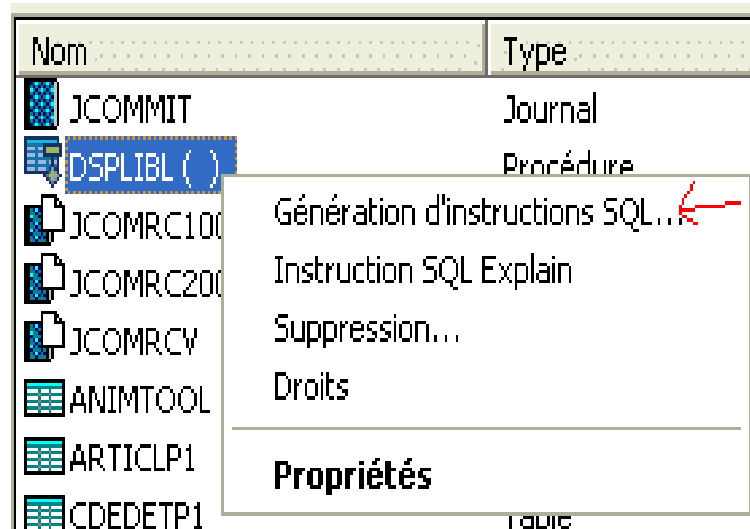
| Nom | Type |
|---|---|
| JCOMMIT | Journal |
| DSPLIBL ( ) | Procédure |
| JCOMRC100 | |
| JCOMRC200 | |
| JCOMRCV | |
| ANIMTOOL | |
| ARTICLP1 | |
| CDEDETP1 | Table |

Génération d'instructions SQL...
Instruction SQL Explain
Suppression...
Droits
Propriétés